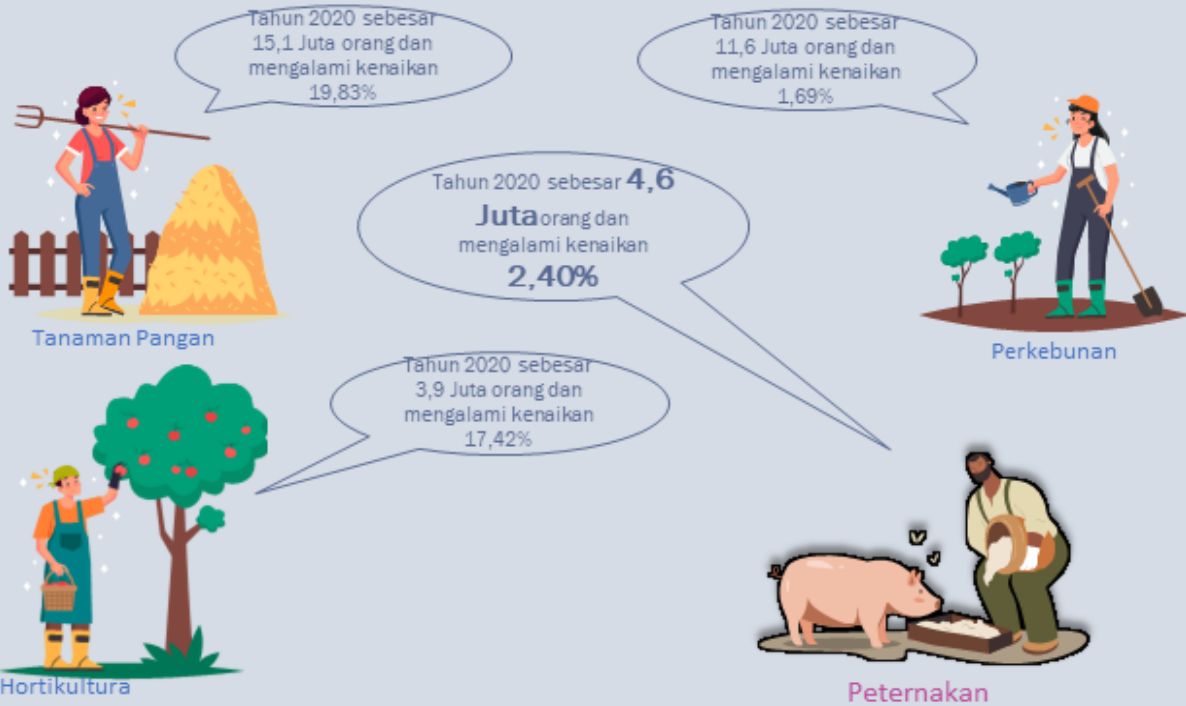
Tahun 2020 sebesar 15,1 Juta orang dan mengalami kenaikan 19,83%

Tanaman Pangan

Tahun 2020 sebesar 11,6 Juta orang dan mengalami kenaikan 1,69%

Perkebunan

Tahun 2020 sebesar 4,6 Juta orang dan mengalami kenaikan 2,40%

Tahun 2020 sebesar 3,9 Juta orang dan mengalami kenaikan 17,42%

Hortikultura

Peternakan